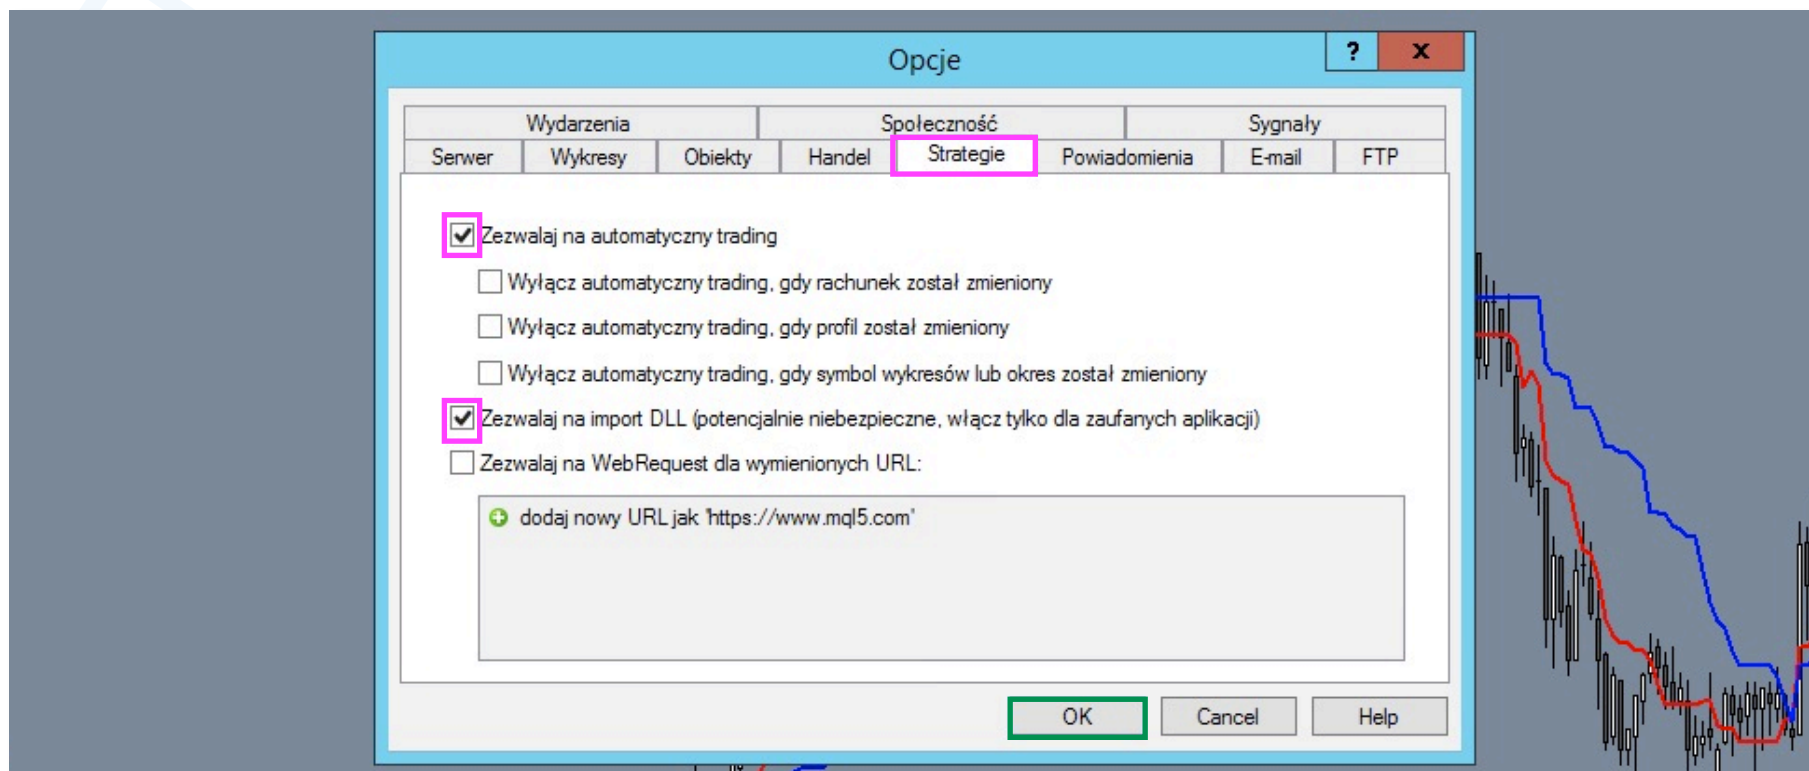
Opcje

?
X

Wydarzenia
Społeczność
Sygnały
Serwer
Wykresy
Obiekty
Handel
Strategie
Powiadomienia
E-mail
FTP

Zezwalaj na automatyczny trading
Wyłącz automatyczny trading, gdy rachunek został zmieniony
Wyłącz automatyczny trading, gdy profil został zmieniony
Wyłącz automatyczny trading, gdy symbol wykresów lub okres został zmieniony
Zezwalaj na import DLL (potencjalnie niebezpieczne, włącz tylko dla zaufanych aplikacji)
Zezwalaj na WebRequest dla wymienionych URL:
dodaj nowy URL jak 'https://www.mql5.com'

OK
Cancel
Help